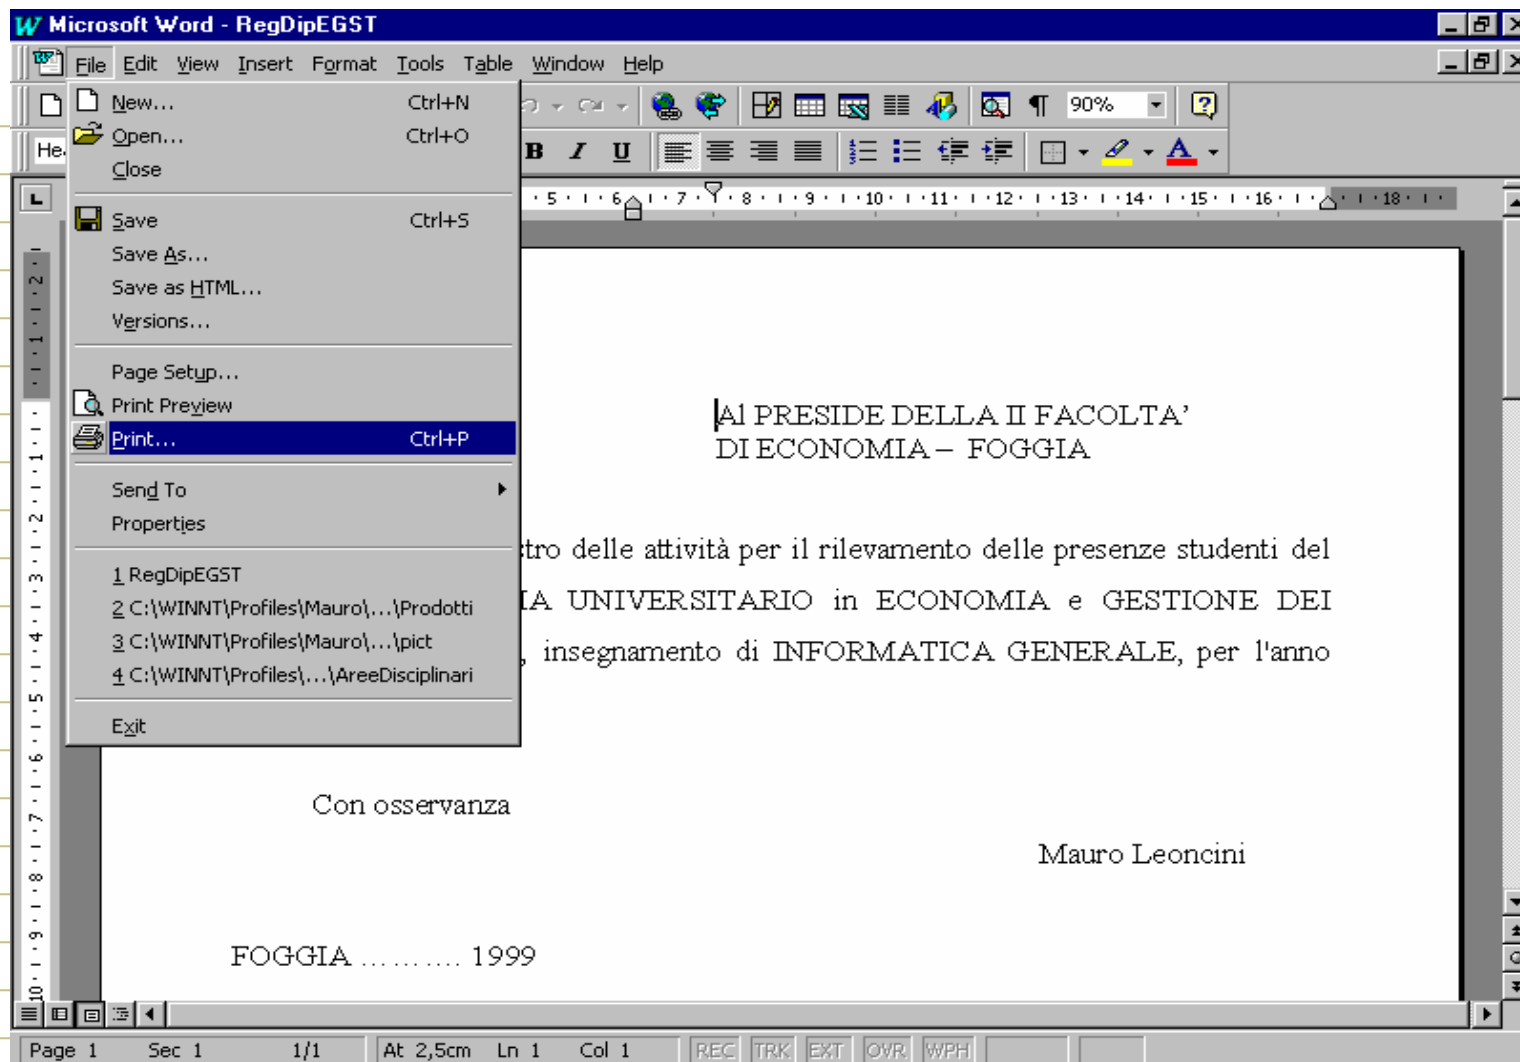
Microsoft Word - RegDipEGST

File Edit View Insert Format Tools Table Window Help

90%

He

New... Ctrl+N
Open... Ctrl+O
Close
Save Ctrl+S
Save As...
Save as HTML...
Versions...
Page Setup...
Print Preview
Print... Ctrl+P
Send To
Properties
1 RegDipEGST
2 C:\WINNT\Profiles\Mauro\...\Prodotti
3 C:\WINNT\Profiles\Mauro\...\pict
4 C:\WINNT\Profiles\...\AreeDisciplinari
Exit

· 5 · · · 6 · · · 7 · · · 8 · · · 9 · · · 10 · · · 11 · · · 12 · · · 13 · · · 14 · · · 15 · · · 16 · · · · 18 ·

Al PRESIDE DELLA II FACOLTA'
DI ECONOMIA – FOGGIA

tro delle attività per il rilevamento delle presenze studenti del
IA UNIVERSITARIO in ECONOMIA e GESTIONE DEI
, insegnamento di INFORMATICA GENERALE, per l'anno

Con osservanza

Mauro Leoncini

FOGGIA .......... 1999

Page 1 Sec 1 1/1 At 2,5cm Ln 1 Col 1 REC TRK EXT OVR WPH